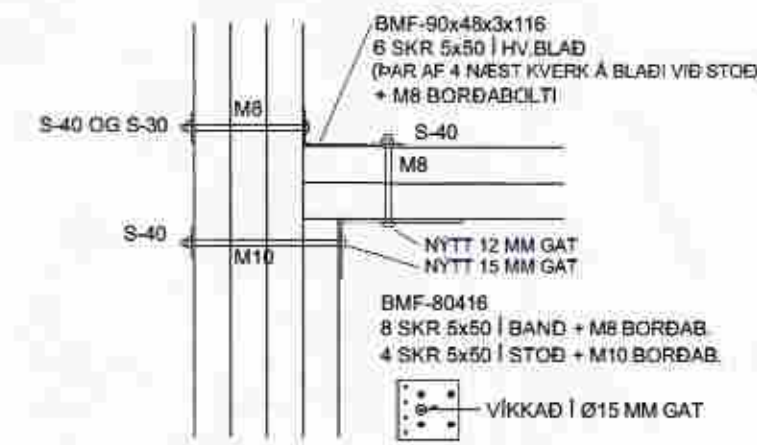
BMF-90x48x3x116
6 SKR 5x50 Í HV.BLAÐ
(ÞAR AF 4 NÆST KVERK Á BLAÐI VIÐ STOÐ)
+ M8 BORÐABOLTI

S-40 OG S-30
M8
S-40
M8
S-40
M10
NÝTT 12 MM GAT
NÝTT 15 MM GAT

BMF-80416
8 SKR 5x50 Í BAND + M8 BORÐAB.
4 SKR 5x50 Í STOÐ + M10 BORÐAB.

VÍKKAÐ Í Ø15 MM GAT